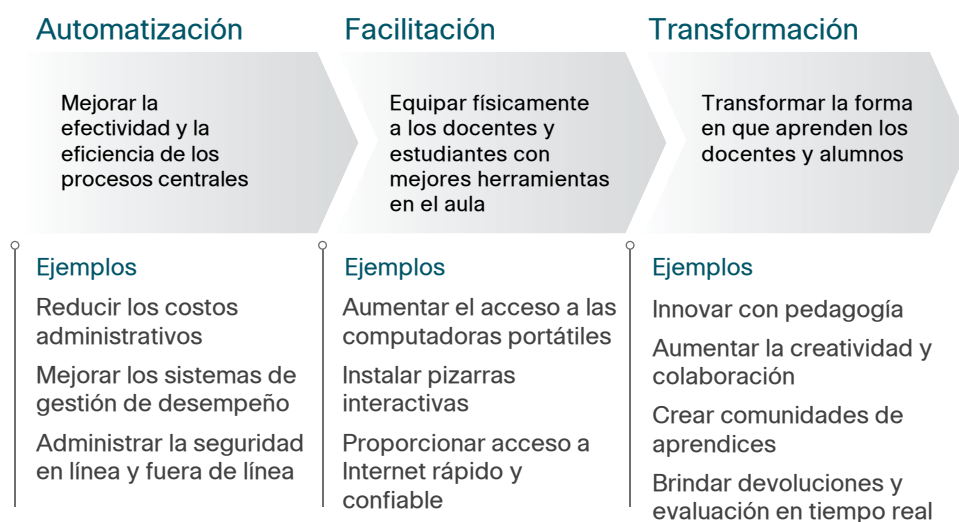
Automatización

Mejorar la efectividad y la eficiencia de los procesos centrales

Ejemplos

Reducir los costos administrativos

Mejorar los sistemas de gestión de desempeño

Administrar la seguridad en línea y fuera de línea

Facilitación

Equipar físicamente a los docentes y estudiantes con mejores herramientas en el aula

Ejemplos

Aumentar el acceso a las computadoras portátiles

Instalar pizarras interactivas

Proporcionar acceso a Internet rápido y confiable

Transformación

Transformar la forma en que aprenden los docentes y alumnos

Ejemplos

Innovar con pedagogía

Aumentar la creatividad y colaboración

Crear comunidades de aprendices

Brindar devoluciones y evaluación en tiempo real